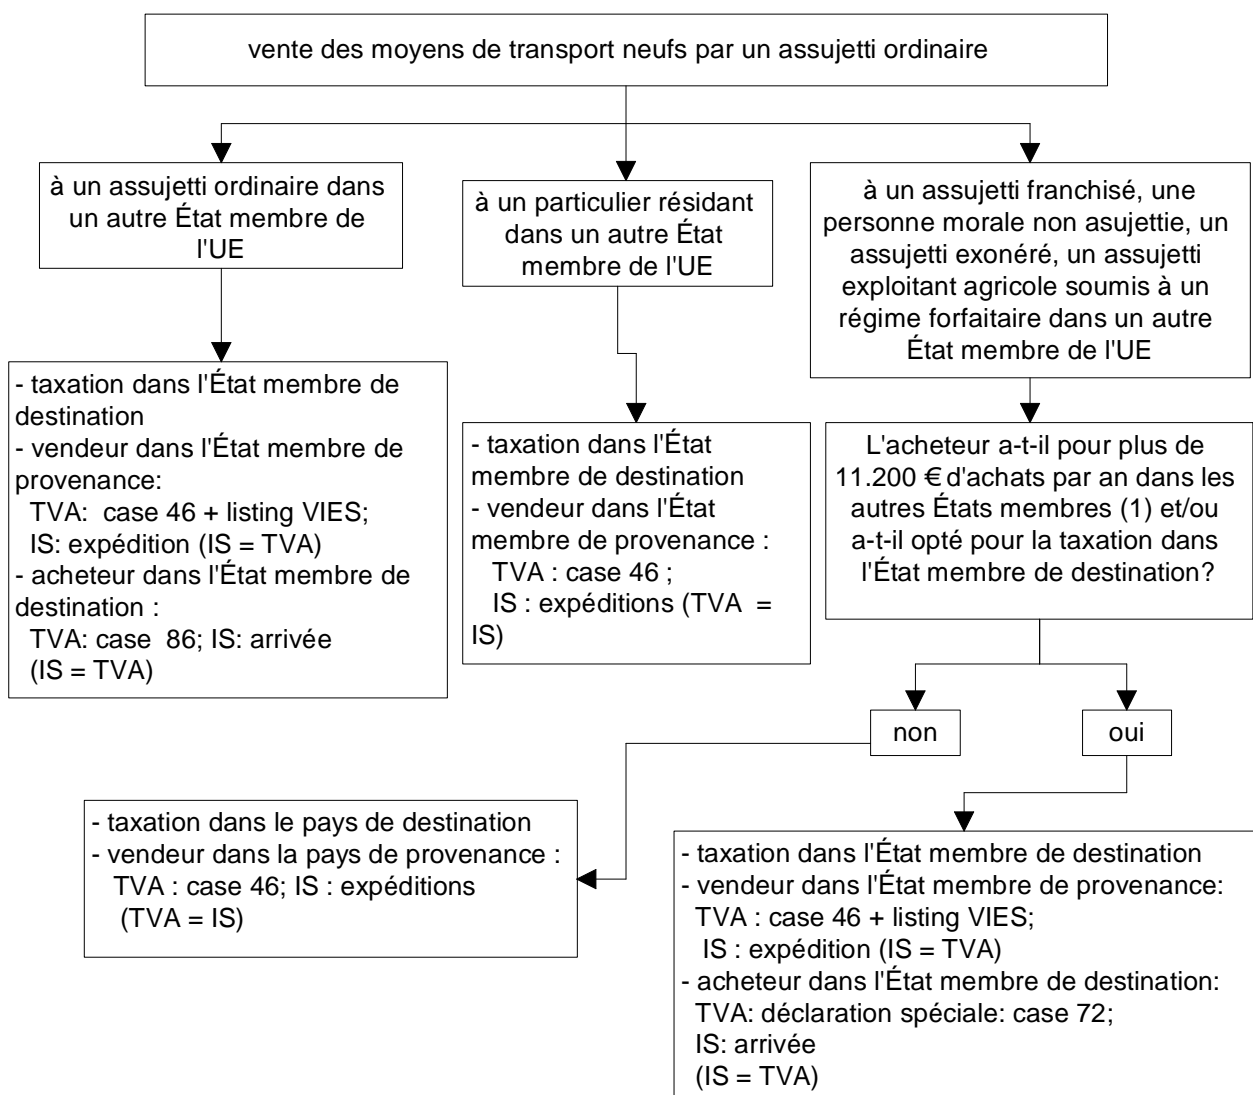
vente des moyens de transport neufs par un assujetti ordinaire

à un assujetti ordinaire dans un autre État membre de l'UE

- taxation dans l'État membre de destination
- vendeur dans l'État membre de provenance:
TVA: case 46 + listing VIES;
IS: expédition (IS = TVA)
- acheteur dans l'État membre de destination :
TVA: case 86; IS: arrivée
(IS = TVA)

à un particulier résidant dans un autre État membre de l'UE

- taxation dans l'État membre de destination
- vendeur dans l'État membre de provenance :
TVA : case 46 ;
IS : expéditions (TVA = IS)

à un assujetti franchisé, une personne morale non asujettie, un assujetti exonéré, un assujetti exploitant agricole soumis à un régime forfaitaire dans un autre État membre de l'UE

L'acheteur a-t-il pour plus de 11.200 € d'achats par an dans les autres États membres (1) et/ou a-t-il opté pour la taxation dans l'État membre de destination?

non

oui

- taxation dans le pays de destination
- vendeur dans la pays de provenance :
TVA : case 46; IS : expéditions
(TVA = IS)

- taxation dans l'État membre de destination
- vendeur dans l'État membre de provenance:
TVA : case 46 + listing VIES;
IS : expédition (IS = TVA)
- acheteur dans l'État membre de destination:
TVA: déclaration spéciale: case 72;
IS: arrivée
(IS = TVA)